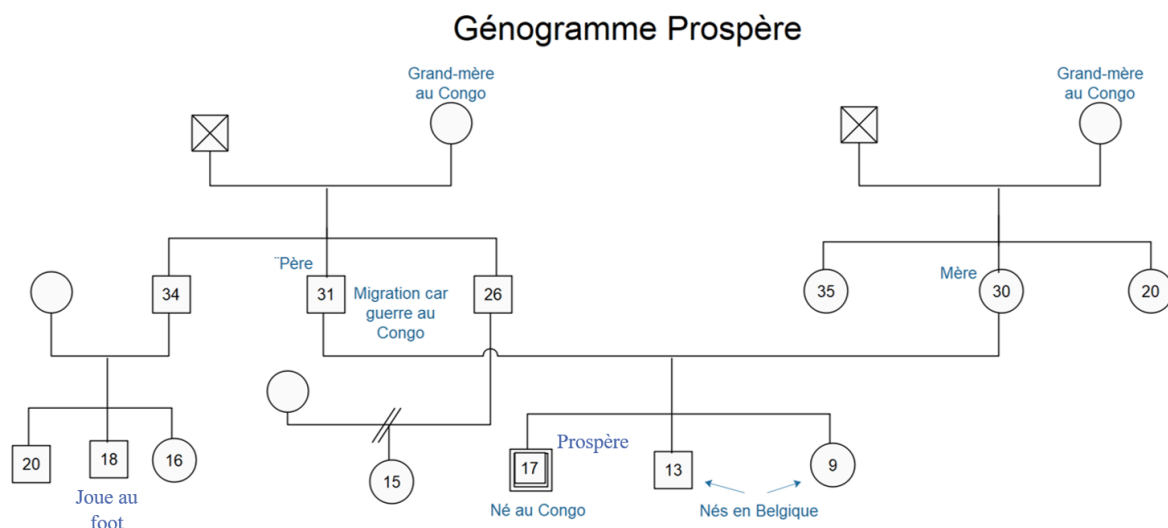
Génogramme Prospère

Grand-mère au Congo

Grand-mère au Congo

¨Père

34

31

Migration car guerre au Congo

26

Mère

35

30

20

20

18

16

15

Prospère

17

13

9

Joue au foot

Né au Congo

Nés en Belgique